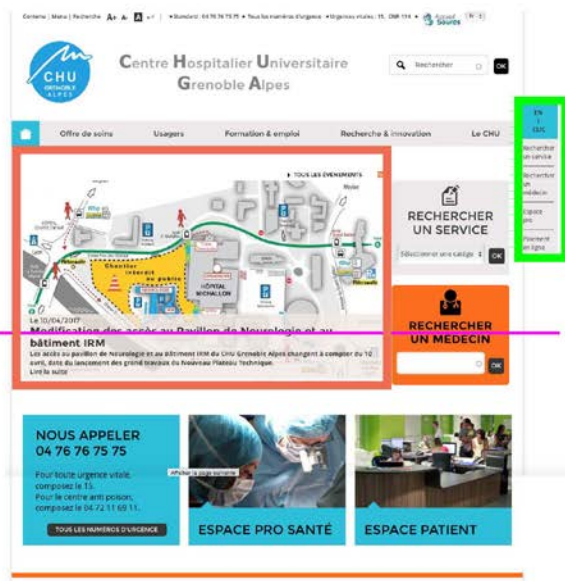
Contenu | Menu | Recherche A+ A- A • Standard : 04 76 76 75 75 • Tous les numéros d'urgence • Urgences vitales : 15, CRIM 114 • Accueil Sourds

CHU GRENOBLE ALPES

Centre Hospitalier Universitaire Grenoble Alpes

Rechercher OK

Offre de soins | Usagers | Formation & emploi | Recherche & innovation | Le CHU

EN | DE

Rechercher un service

Rechercher un médecin

Espace pro

Plan du site

TOUS LES ÉVÉNEMENTS

Chantier interdit au public

HÔPITAL MICHALLON

Le 10/04/2017

Modification des accès au Pavillon de Neurologie et au bâtiment IRM

Les accès au pavillon de Neurologie et au bâtiment IRM du CHU Grenoble Alpes changent à compter du 10 avril, date du lancement des grand travaux du Nouveau Plateau Technique.

Lire la suite

RECHERCHER UN SERVICE

Sélectionnez une catégo OK

RECHERCHER UN MÉDECIN

OK

NOUS APPELER 04 76 76 75 75

Pour toute urgence vitale, composez le 15.
Pour le centre anti poison, composez le 04 72 11 69 11.

TOUS LES NUMEROS D'URGENCE

Afficher la page suivante

ESPACE PRO SANTÉ

ESPACE PATIENT